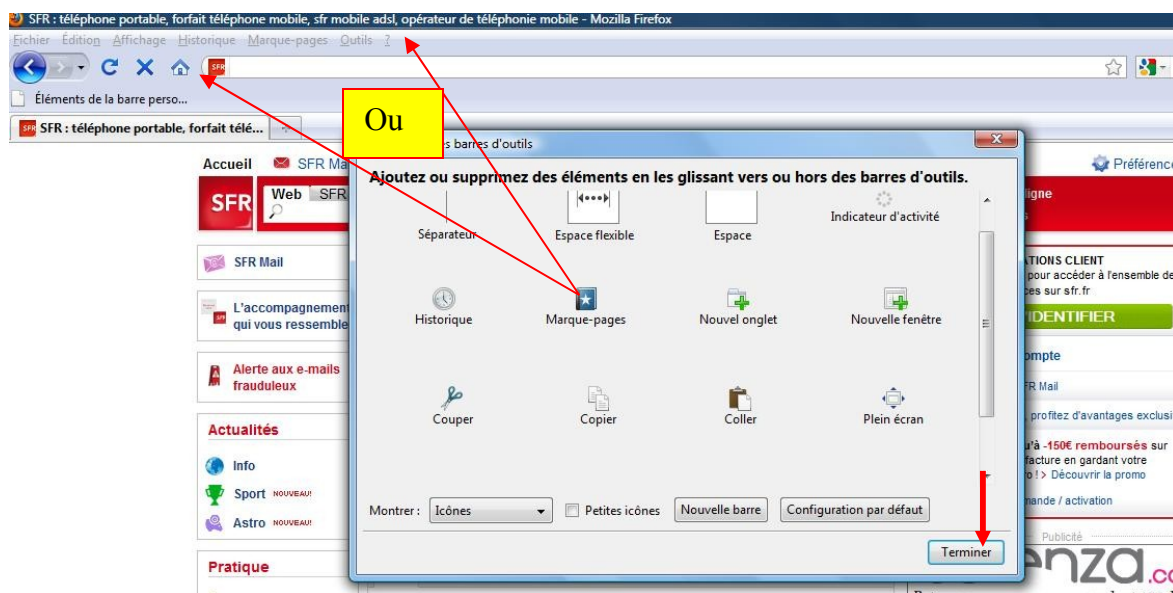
SFR : téléphone portable, forfait téléphone mobile, sfr mobile adsl, opérateur de téléphonie mobile - Mozilla Firefox

Fichier Édition Affichage Historique Marque-pages Outils ?

Éléments de la barre perso...

SFR : téléphone portable, forfait télé...

Ou

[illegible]s barres d'outils

Accueil SFR Ma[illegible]

Préférenc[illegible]

SFR

Web SFR

SFR Mail

L'accompagnement qui vous ressemble

Alerte aux e-mails frauduleux

Actualités

Info

Sport NOUVEAU!

Astro NOUVEAU!

Pratique

Ajoutez ou supprimez des éléments en les glissant vers ou hors des barres d'outils.

Séparateur

Espace flexible

Espace

Indicateur d'activité

Historique

Marque-pages

Nouvel onglet

Nouvelle fenêtre

Couper

Copier

Coller

Plein écran

Montrer : Icônes

Petites icônes

Nouvelle barre

Configuration par défaut

Terminer

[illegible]igne

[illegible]ATIONS CLIENT

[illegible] pour accéder à l'ensemble de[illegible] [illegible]ces sur sfr.fr

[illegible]IDENTIFIER

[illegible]ompte

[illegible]FR Mail

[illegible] profitez d'avantages exclusi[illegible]

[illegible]'à -150€ remboursés sur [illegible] facture en gardant votre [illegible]o ! > Découvrir la promo

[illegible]mande / activation

Publicité

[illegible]nza.co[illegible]